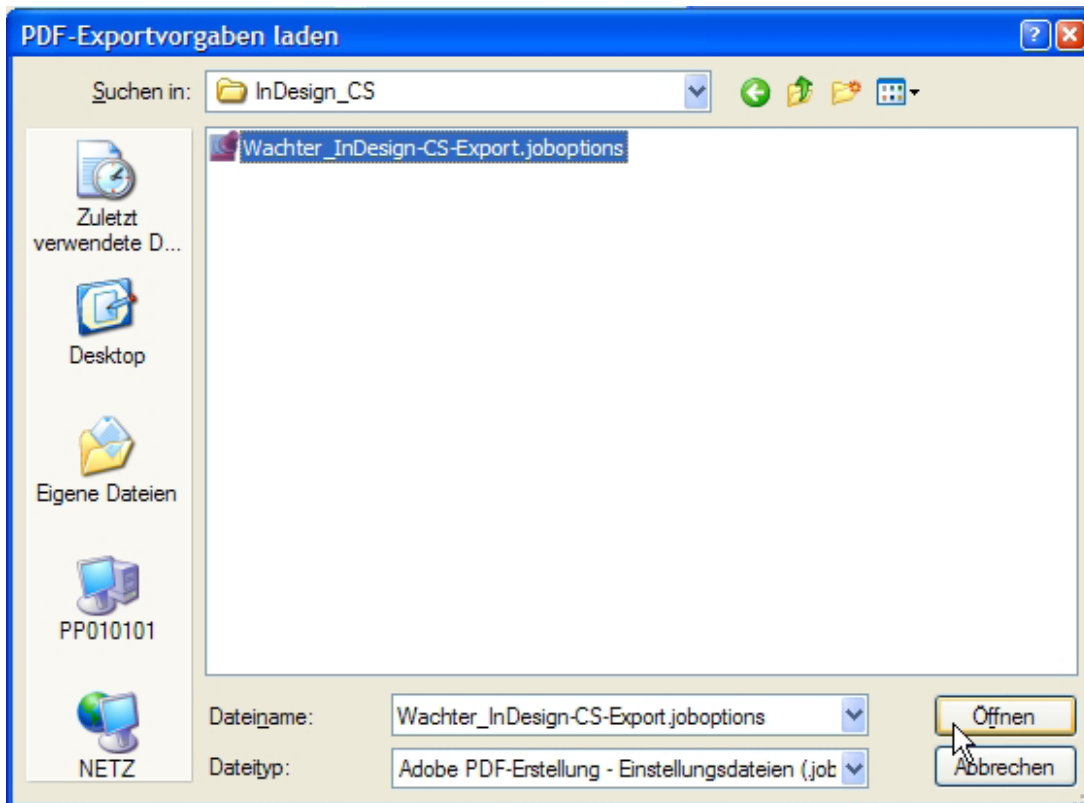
PDF-Exportvorgaben laden

Suchen in: InDesign_CS

Wachter_InDesign-CS-Export.joboptions

Zuletzt verwendete D...

Desktop

Eigene Dateien

PP010101

NETZ

Dateiname: Wachter_InDesign-CS-Export.joboptions

Dateityp: Adobe PDF-Erstellung - Einstellungsdateien (.job

Öffnen

Abbrechen